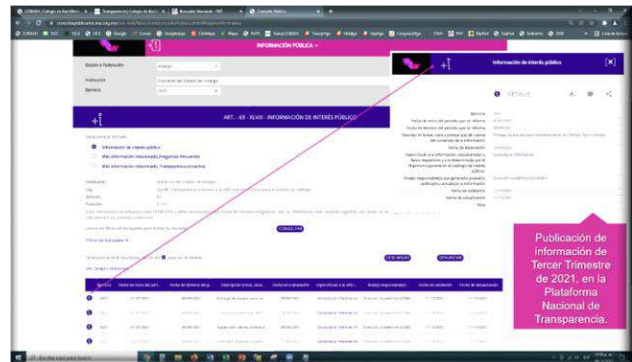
INFORMACIÓN PÚBLICA

Estado o Federación
Institución
Ejercicio

ART. - 69 - XLVIII - INFORMACIÓN DE INTERÉS PÚBLICO

Información de interés público
Más información relacionada_Preguntas frecuentes
Más información relacionada_Transparencia proactiva

CONSULTAR

DETALLE

Información de interés público

Publicación de Información de Tercer Trimestre de 2021, en la Plataforma Nacional de Transparencia.